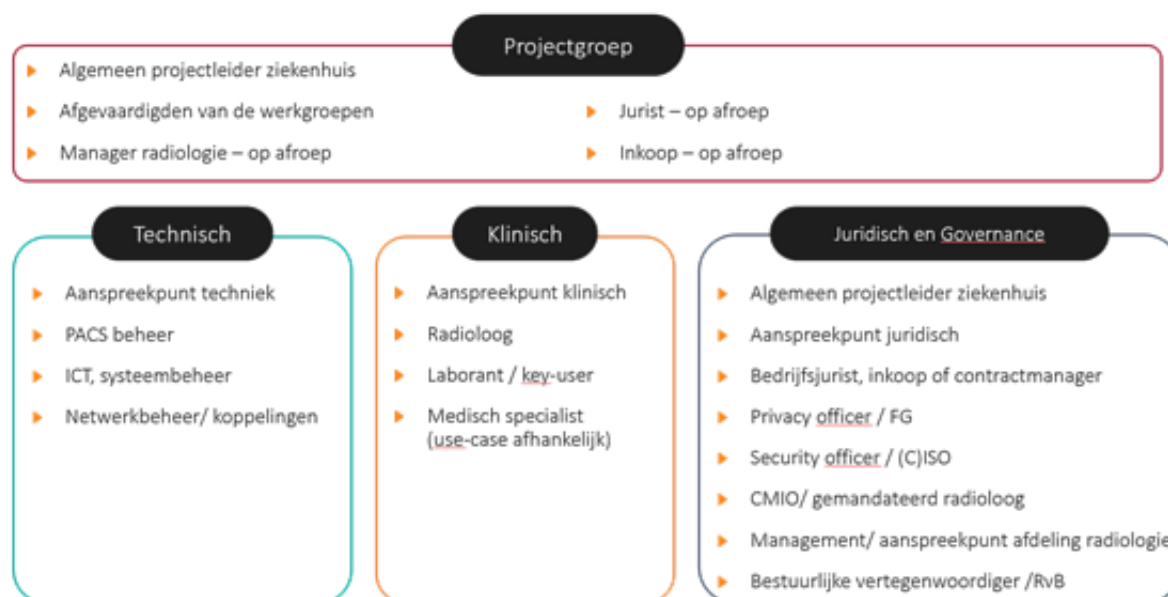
Projectgroep

Algemeen projectleider ziekenhuis

Afgevaardigden van de werkgroepen

Manager radiologie – op afroep

Jurist – op afroep

Inkoop – op afroep

Technisch

Aanspreekpunt techniek

PACS beheer

ICT, systeembeheer

Netwerkbeheer/ koppelingen

Klinisch

Aanspreekpunt klinisch

Radioloog

Laborant / key-user

Medisch specialist (use-case afhankelijk)

Juridisch en Governance

Algemeen projectleider ziekenhuis

Aanspreekpunt juridisch

Bedrijfsjurist, inkoop of contractmanager

Privacy officer / FG

Security officer / (C)ISO

CMIO/ gemandateerd radioloog

Management/ aanspreekpunt afdeling radiologie

Bestuurlijke vertegenwoordiger /RvB